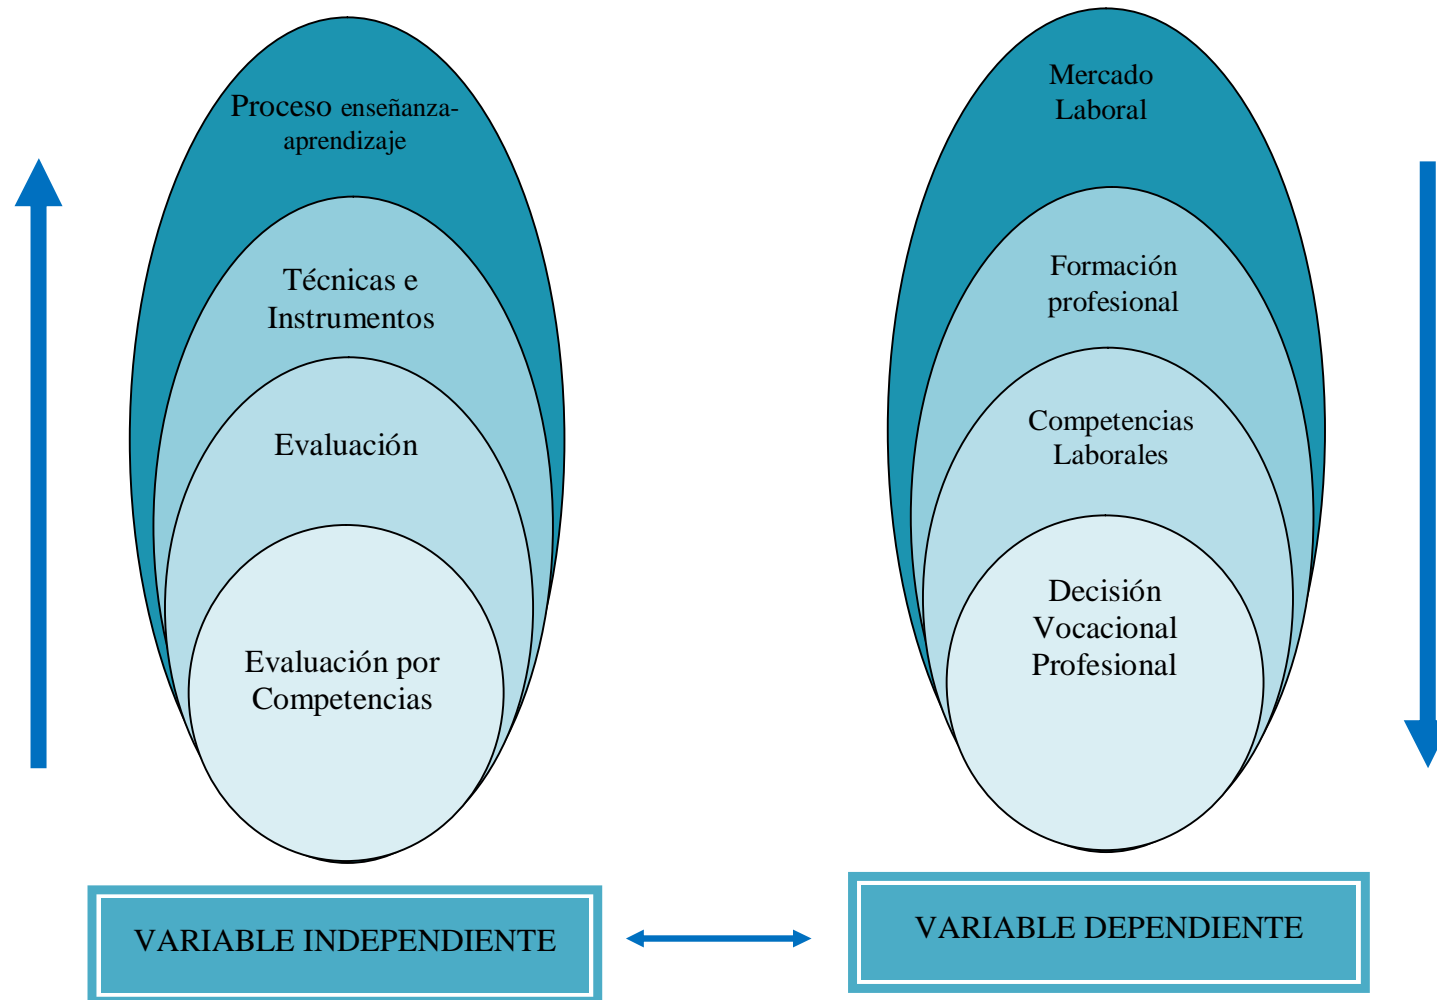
Proceso enseñanza-aprendizaje

Técnicas e Instrumentos

Evaluación

Evaluación por Competencias

Mercado Laboral

Formación profesional

Competencias Laborales

Decisión Vocacional Profesional

VARIABLE INDEPENDIENTE

VARIABLE DEPENDIENTE